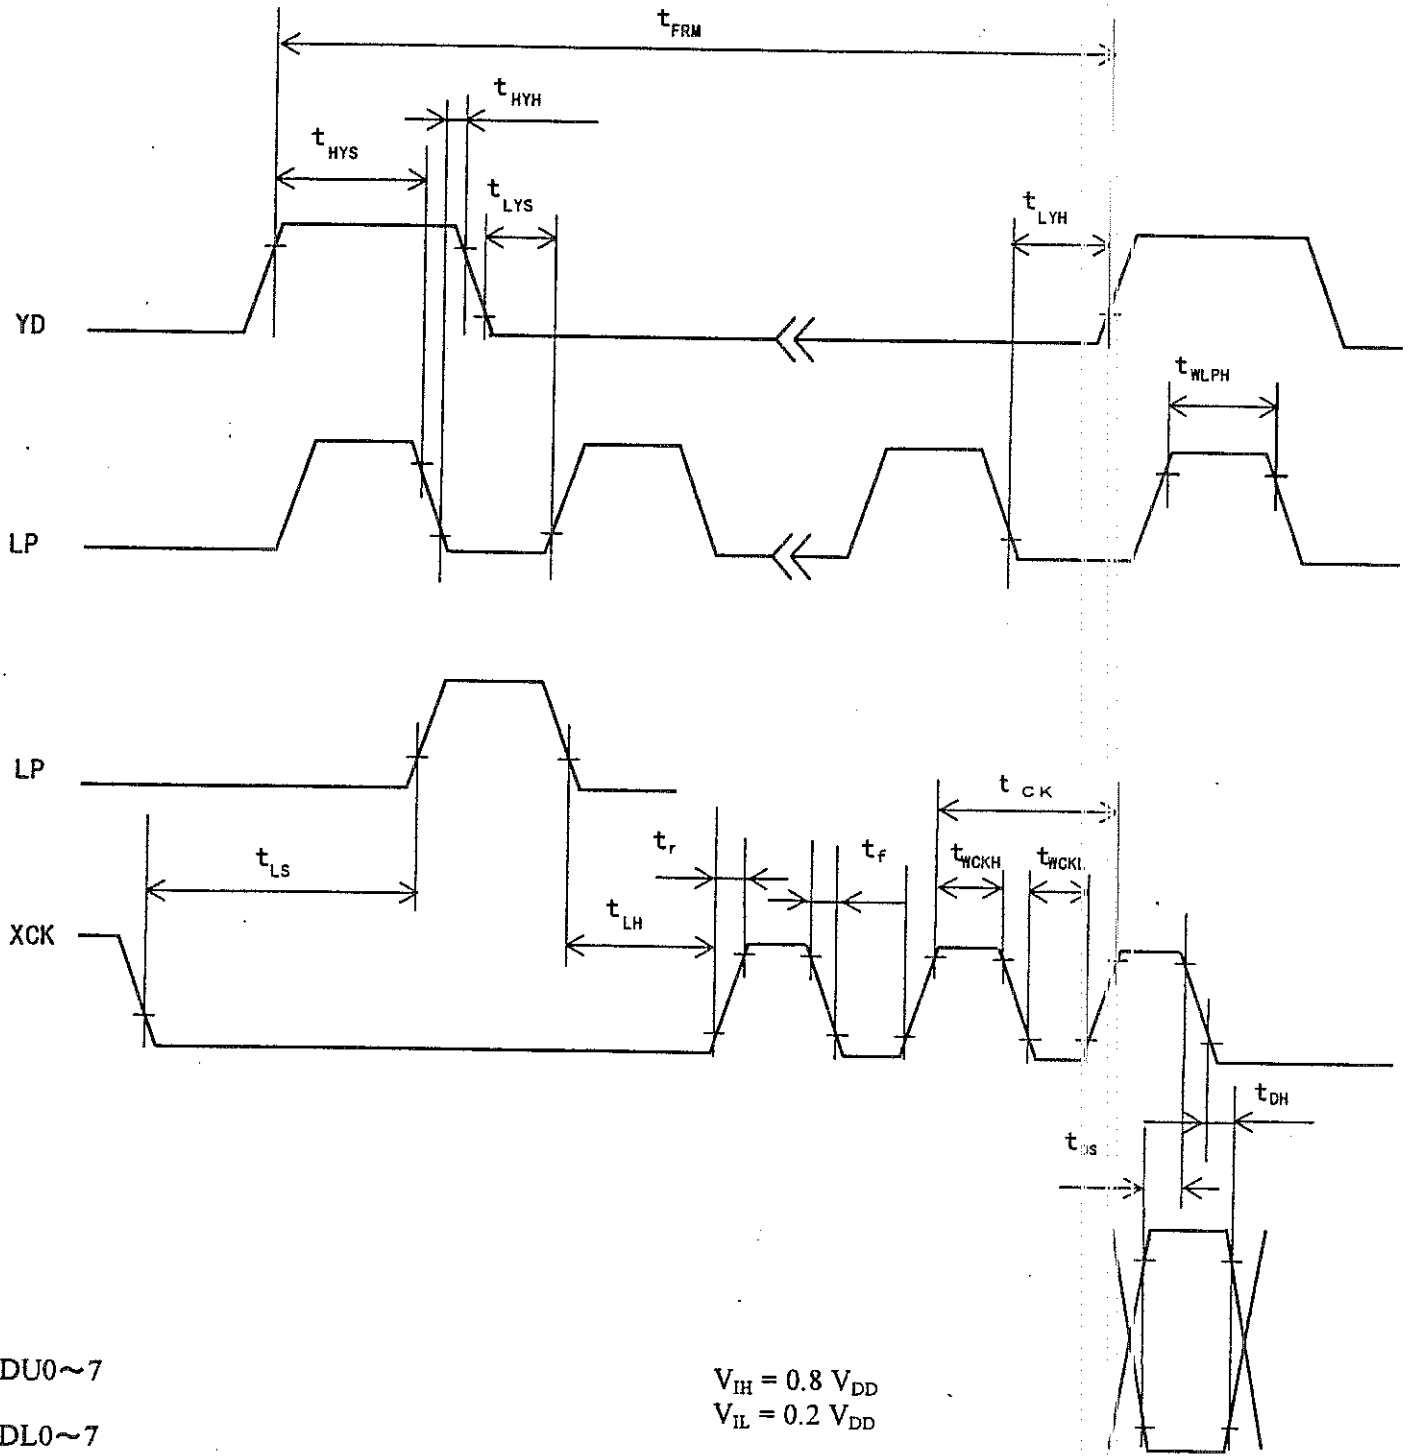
$t_{FRM}$

$t_{HYH}$

$t_{HYS}$

$t_{LYS}$

$t_{LYH}$

YD

$t_{WLPH}$

LP

LP

$t_{CK}$

$t_r$

$t_f$

$t_{WCKH}$

$t_{WCKL}$

$t_{LS}$

$t_{LH}$

XCK

$t_{DH}$

$t_{DS}$

DU0～7

DL0～7

$V_{IH} = 0.8\ V_{DD}$
$V_{IL} = 0.2\ V_{DD}$